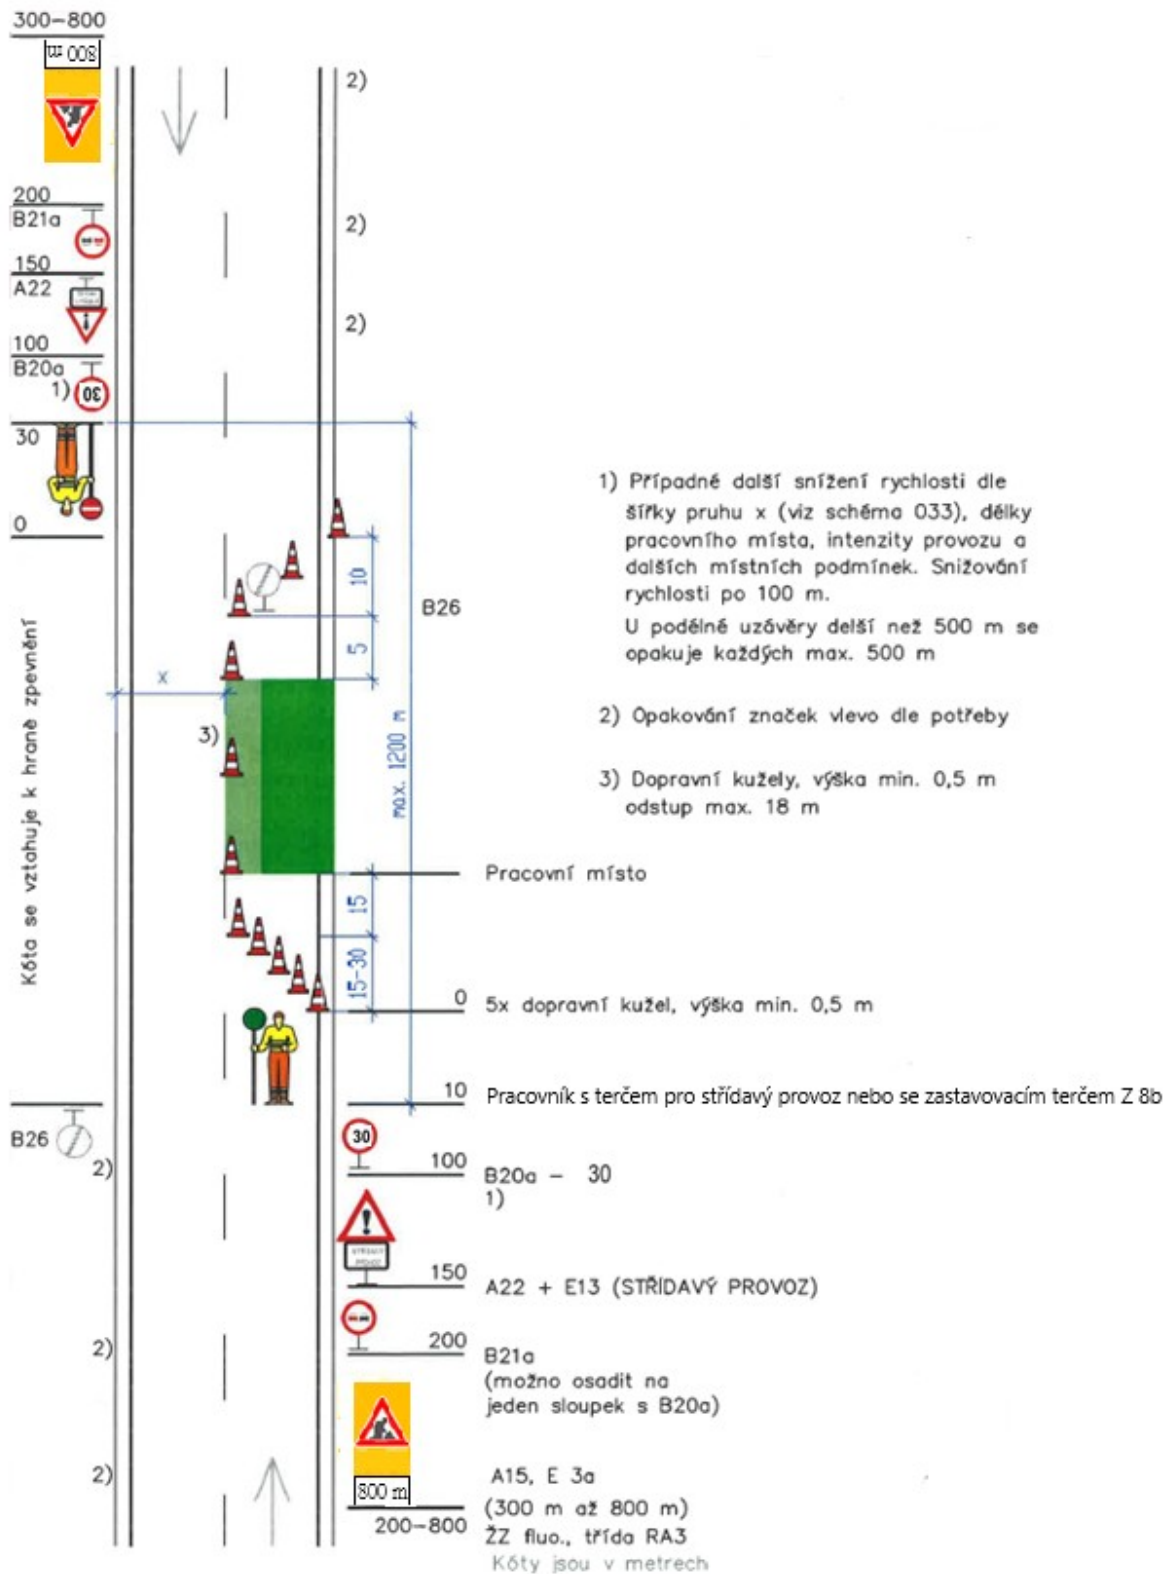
300–800

800 m

2)

200
B21a

2)

150
A22

2)

100
B20a
1)

30

0

Kóta se vztahuje k hraně zpevnění

10

5

x

B26

3)

max. 1200 m

1) Případné další snížení rychlosti dle šířky pruhu x (viz schéma 033), délky pracovního místa, intenzity provozu a dalších místních podmínek. Snižování rychlosti po 100 m.
U podélné uzávěry delší než 500 m se opakuje každých max. 500 m

2) Opakování značek vlevo dle potřeby

3) Dopravní kužely, výška min. 0,5 m odstup max. 18 m

Pracovní místo

15

15–30

0 5x dopravní kužel, výška min. 0,5 m

10 Pracovník s terčem pro střídavý provoz nebo se zastavovacím terčem Z 8b

B26

2)

30

100 B20a – 30
1)

150 A22 + E13 (STŘÍDAVÝ PROVOZ)

2)

200 B21a
(možno osadit na jeden sloupek s B20a)

2)

800 m

A15, E 3a
(300 m až 800 m)
200–800 ŽZ fluo., třída RA3
Kóty jsou v metrech